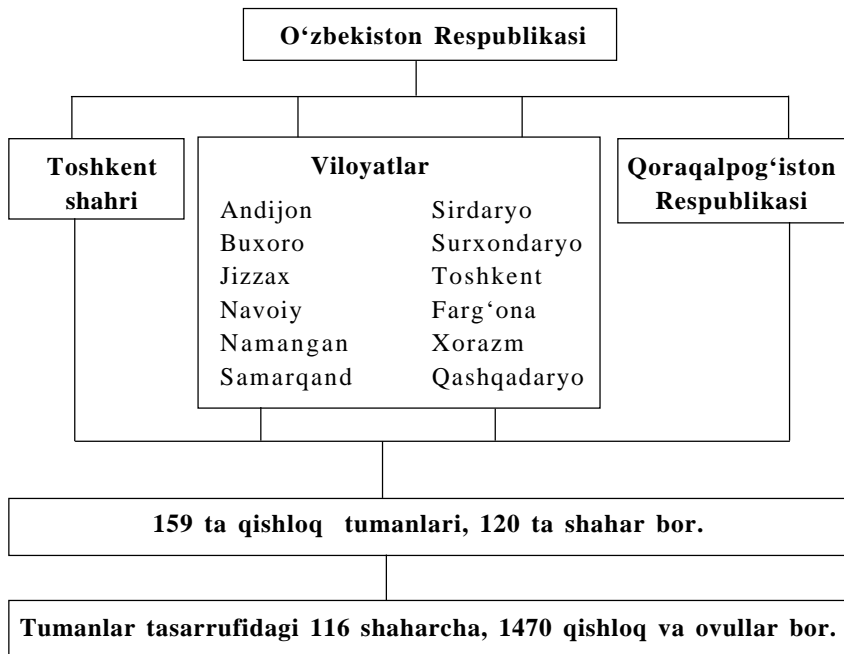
O‘zbekiston Respublikasi

Toshkent shahri

Viloyatlar

Andijon
Buxoro
Jizzax
Navoiy
Namangan
Samarqand

Sirdaryo
Surxondaryo
Toshkent
Farg‘ona
Xorazm
Qashqadaryo

Qoraqalpog‘iston Respublikasi

159 ta qishloq tumanlari, 120 ta shahar bor.

Tumanlar tasarrufidagi 116 shaharcha, 1470 qishloq va ovullar bor.